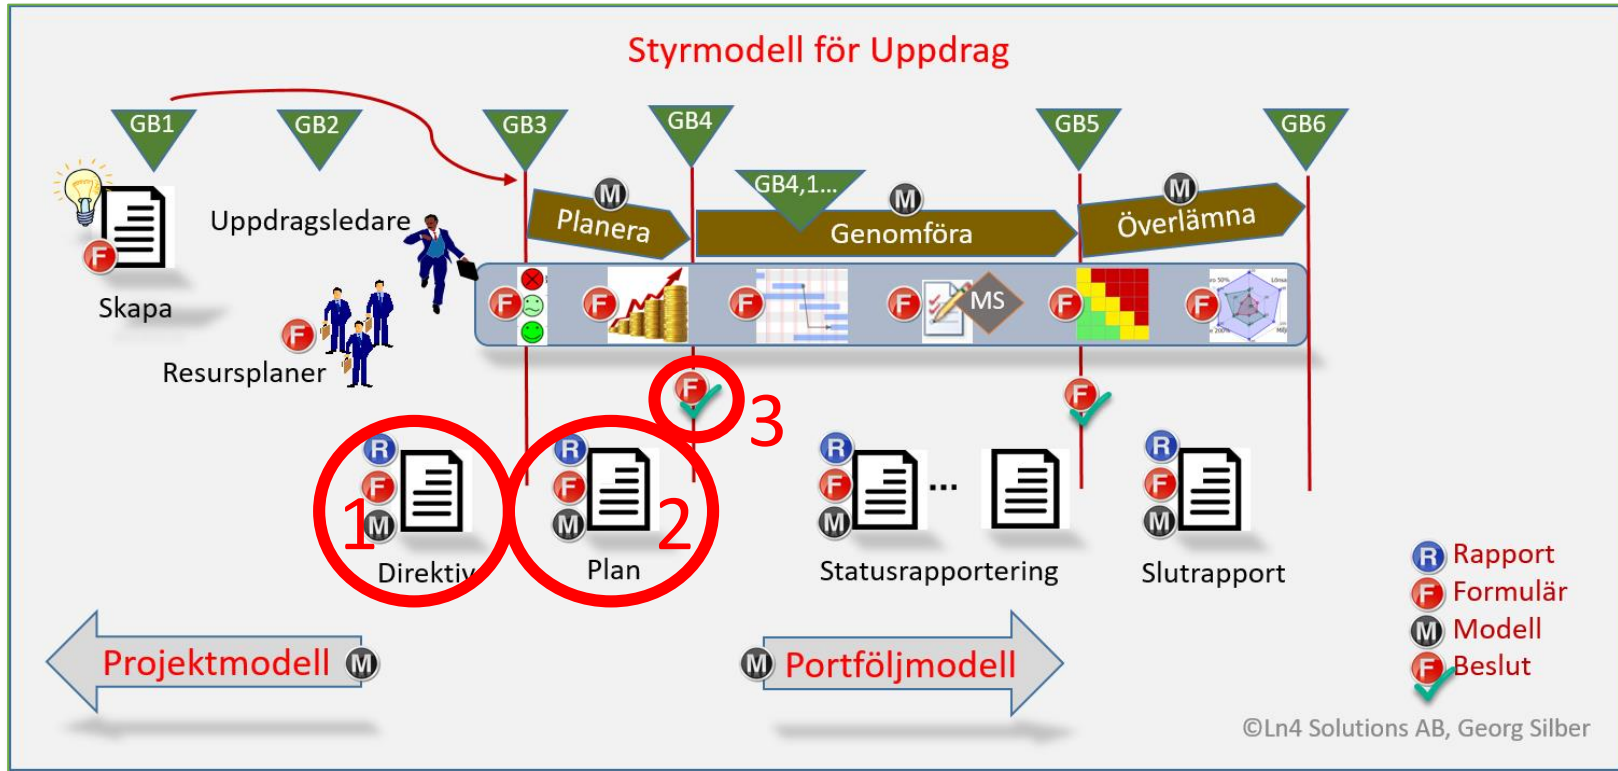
Styrmodell för Uppdrag

GB1 GB2 GB3 GB4 GB5 GB6

F

Skapa

Uppdragsledare

F

Resursplaner

M
Planera

GB4,1...

M
Genomföra

M
Överlämna

F F F F MS F F

F

3

F

1

R
F
M
Direktiv

2

R
F
M
Plan

R
F
M
Statusrapportering

R
F
M
Slutrapport

R Rapport
F Formulär
M Modell
F Beslut

Projektmodell M

M Portföljmodell

©Ln4 Solutions AB, Georg Silber